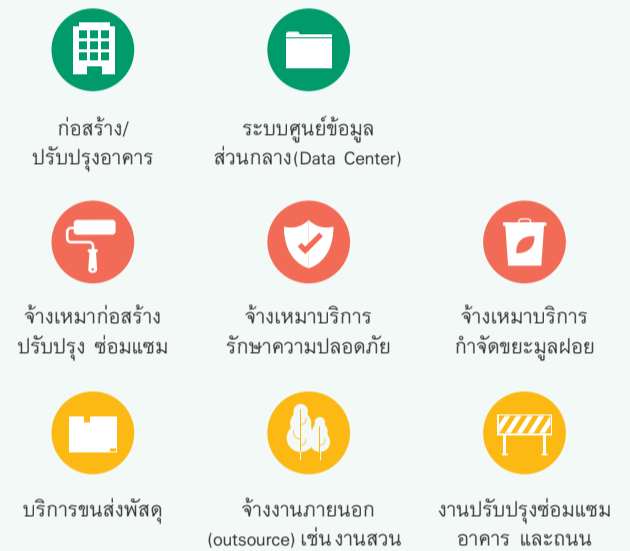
ก่อสร้าง/
ปรับปรุงอาคาร

ระบบศูนย์ข้อมูล
ส่วนกลาง(Data Center)

จ้างเหมาก่อสร้าง
ปรับปรุง ซ่อมแซม

จ้างเหมาบริการ
รักษาความปลอดภัย

จ้างเหมาบริการ
กำจัดขยะมูลฝอย

บริการขนส่งพัสดุ

จ้างงานภายนอก
(outsource) เช่น งานสวน

งานปรับปรุงซ่อมแซม
อาคาร และถนน